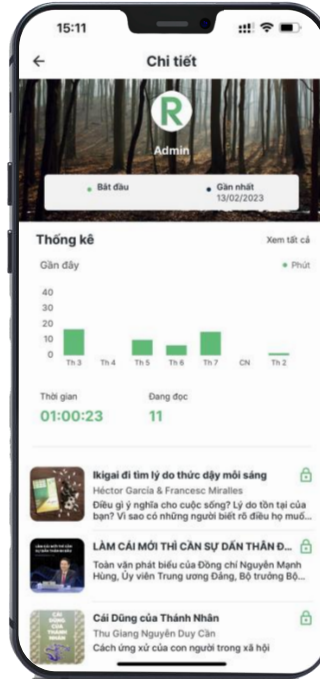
15:11

Chi tiết

R

Admin

Bắt đầu

Gần nhất
13/02/2023

Thống kê

Xem tất cả

Gần đây

Phút

40
30
20
10
0

Th 3 Th 4 Th 5 Th 6 Th 7 CN Th 2

Thời gian
01:00:23

Đang đọc
11

Ikigai đi tìm lý do thức dậy mỗi sáng
Héctor García & Francesc Miralles
Điều gì ý nghĩa cho cuộc sống? Lý do tồn tại của bạn? Vì sao có những người biết rõ điều họ muố...

LÀM CÁI MỚI THÌ CẦN SỰ DẤN THÂN Đ...
Toàn văn phát biểu của Đồng chí Nguyễn Mạnh Hùng, Ủy viên Trung ương Đảng, Bộ trưởng Bộ...

Cái Dũng của Thánh Nhân
Thu Giang Nguyễn Duy Cần
Cách ứng xử của con người trong xã hội